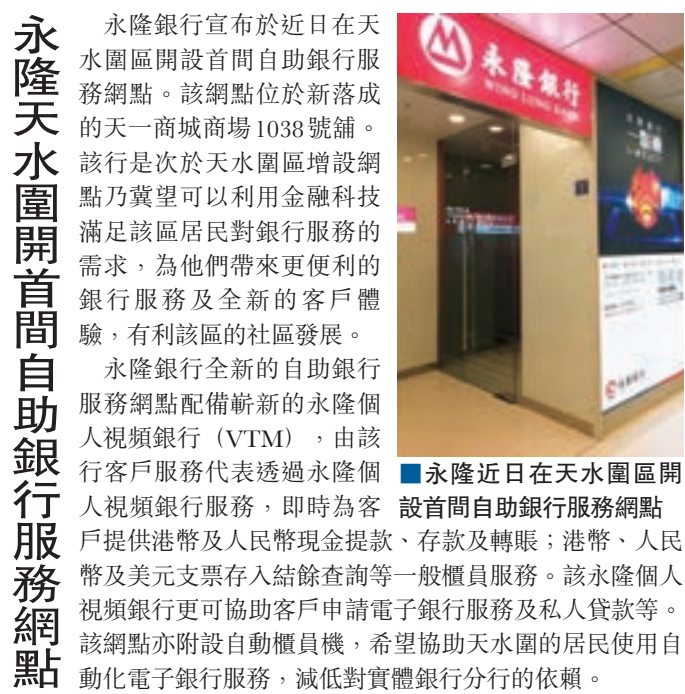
永隆天水圍開首間自助銀行服務網點

永隆銀行宣布於近日在天水圍區開設首間自助銀行服務網點。該網點位於新落成的天一商城商場1038號舖。該行是次於天水圍區增設網點乃冀望可以利用金融科技滿足該區居民對銀行服務的需求，為他們帶來更便利的銀行服務及全新的客戶體驗，有利該區的社區發展。

永隆銀行全新的自助銀行服務網點配備嶄新的永隆個人視頻銀行（VTM），由該行客戶服務代表透過永隆個人視頻銀行服務，即時為客戶提供港幣及人民幣現金提款、存款及轉賬；港幣、人民幣及美元支票存入結餘查詢等一般櫃員服務。該永隆個人視頻銀行更可協助客戶申請電子銀行服務及私人貸款等。該網點亦附設自動櫃員機，希望協助天水圍的居民使用自動化電子銀行服務，減低對實體銀行分行的依賴。

永隆銀行
WING LUNG BANK

■永隆近日在天水圍區開設首間自助銀行服務網點